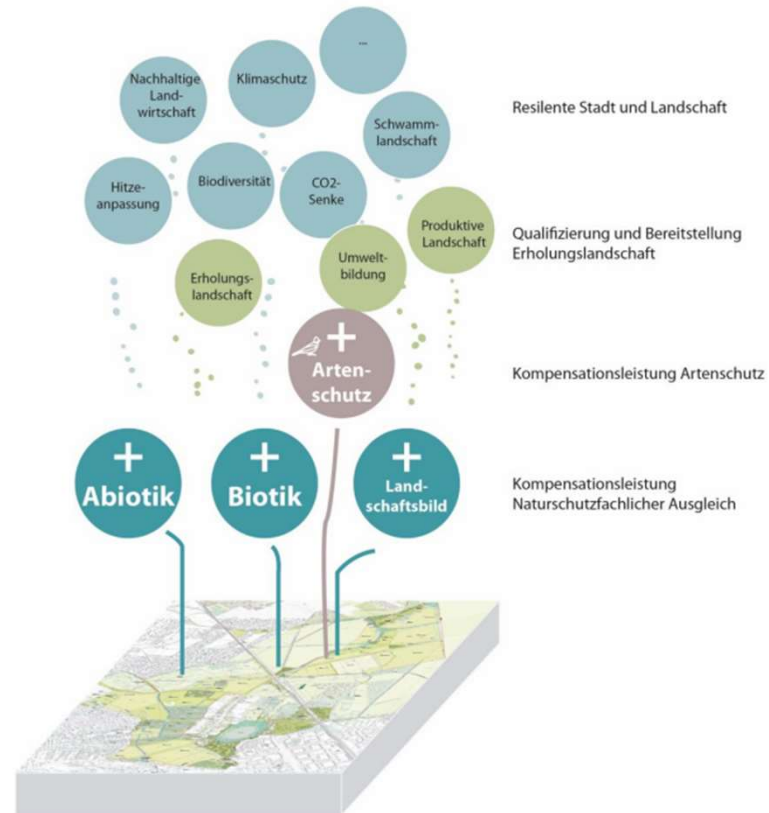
...

Nachhaltige Landwirtschaft

Klimaschutz

Schwammlandschaft

Resilente Stadt und Landschaft

Hitzeanpassung

Biodiversität

CO2-Senke

Produktive Landschaft

Qualifizierung und Bereitstellung Erholungslandschaft

Erholungslandschaft

Umweltbildung

+ Artenschutz

Kompensationsleistung Artenschutz

+ Abiotik

+ Biotik

+ Landschaftsbild

Kompensationsleistung Naturschutzfachlicher Ausgleich